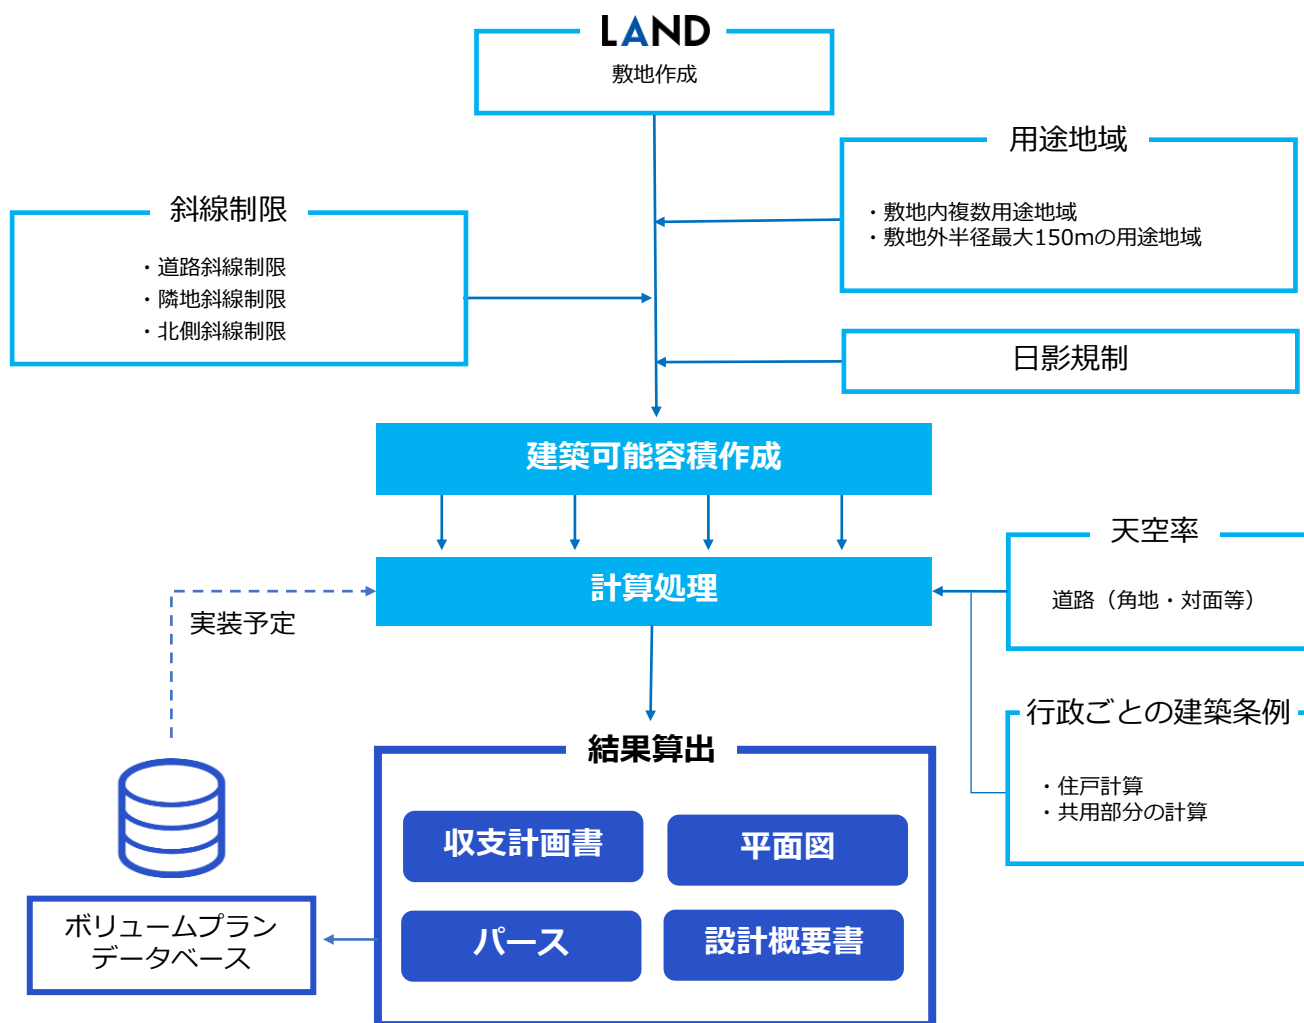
LAND
敷地作成

用途地域
・敷地内複数用途地域
・敷地外半径最大150mの用途地域

斜線制限
・道路斜線制限
・隣地斜線制限
・北側斜線制限

日影規制

建築可能容積作成

計算処理

実装予定

天空率
道路（角地・対面等）

行政ごとの建築条例
・住戸計算
・共用部分の計算

結果算出

収支計画書

平面図

パース

設計概要書

ボリュームプラン
データベース